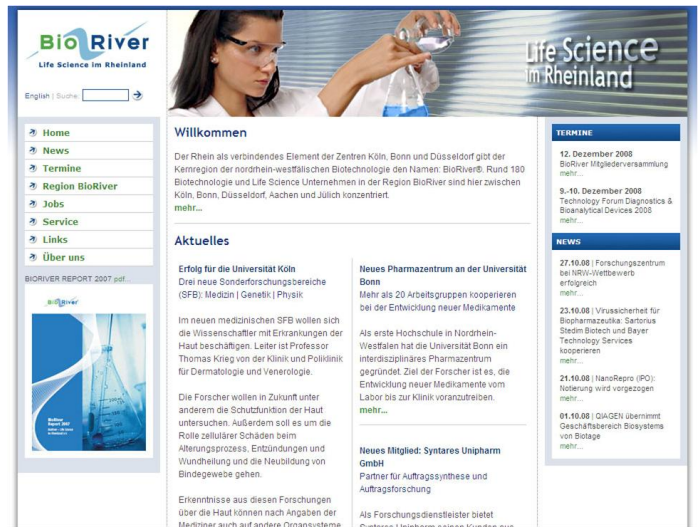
BioRiver
Life Science im Rheinland

English | Suche:

Life Science im Rheinland

Home
News
Termine
Region BioRiver
Jobs
Service
Links
Über uns

BIORIVER REPORT 2007 pdf...

BioRiver

BioRiver Report 2007

Willkommen

Der Rhein als verbindendes Element der Zentren Köln, Bonn und Düsseldorf gibt der Kernregion der nordrhein-westfälischen Biotechnologie den Namen: BioRiver®. Rund 180 Biotechnologie und Life Science Unternehmen in der Region BioRiver sind hier zwischen Köln, Bonn, Düsseldorf, Aachen und Jülich konzentriert.
mehr...

Aktuelles

Erfolg für die Universität Köln
Drei neue Sonderforschungsbereiche (SFB): Medizin | Genetik | Physik

Im neuen medizinischen SFB wollen sich die Wissenschaftler mit Erkrankungen der Haut beschäftigen. Leiter ist Professor Thomas Krieg von der Klinik und Poliklinik für Dermatologie und Venerologie.

Die Forscher wollen in Zukunft unter anderem die Schutzfunktion der Haut untersuchen. Außerdem soll es um die Rolle zellulärer Schäden beim Alterungsprozess, Entzündungen und Wundheilung und die Neubildung von Bindegewebe gehen.

Erkenntnisse aus diesen Forschungen über die Haut können nach Angaben der Mediziner auch auf andere Organsysteme

Neues Pharmazentrum an der Universität Bonn
Mehr als 20 Arbeitsgruppen kooperieren bei der Entwicklung neuer Medikamente

Als erste Hochschule in Nordrhein-Westfalen hat die Universität Bonn ein interdisziplinäres Pharmazentrum gegründet. Ziel der Forscher ist es, die Entwicklung neuer Medikamente vom Labor bis zur Klinik voranzutreiben.
mehr...

Neues Mitglied: Syntares Unipharm GmbH
Partner für Auftragssynthese und Auftragsforschung

Als Forschungsdienstleister bietet Syntares Unipharm seinen Kunden aus

TERMINE

12. Dezember 2008
BioRiver Mitgliederversammlung
mehr...

9.-10. Dezember 2008
Technology Forum Diagnostics & Bioanalytical Devices 2008
mehr...

NEWS

27.10.08 | Forschungszentrum bei NRW-Wettbewerb erfolgreich
mehr...

23.10.08 | Virussicherheit für Biopharmazeutika: Sartorius Stedim Biotech und Bayer Technology Services kooperieren
mehr...

21.10.08 | NanoRepro (IPO): Notierung wird vorgezogen
mehr...

01.10.08 | QIAGEN übernimmt Geschäftsbereich Biosystems von Biotage
mehr...